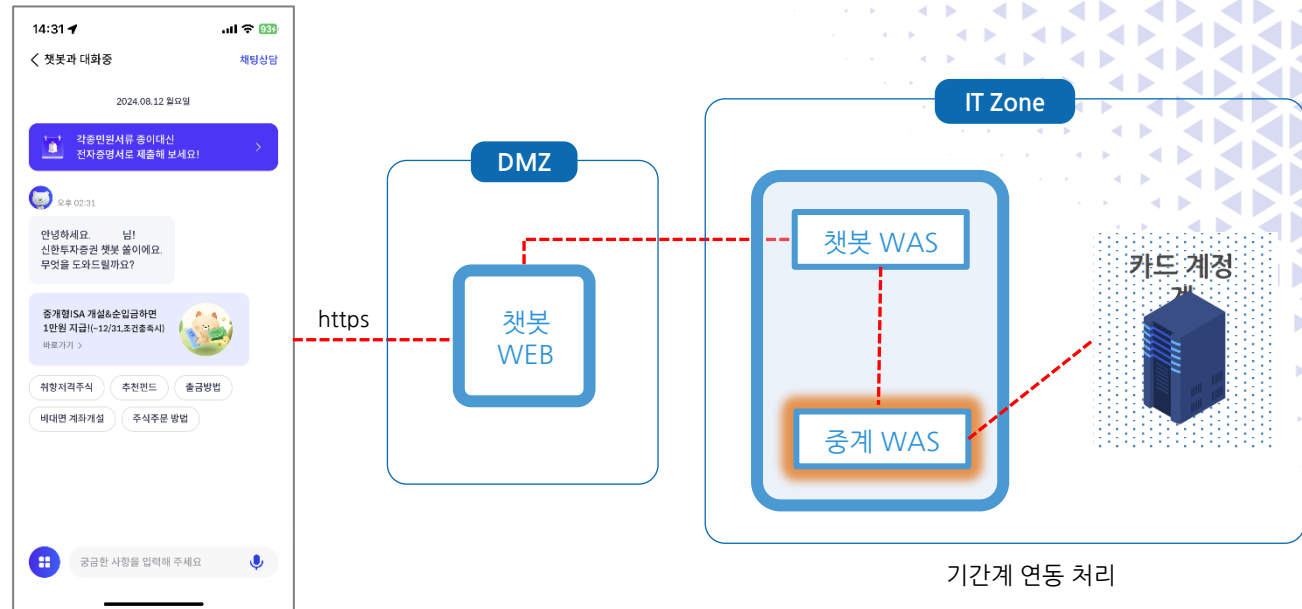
14:31
93
챗봇과 대화중
채팅상담
2024.08.12 월요일
각종민원서류 종이대신 전자증명서로 제출해 보세요!
오후 02:31
안녕하세요. 님! 신한투자증권 챗봇 쏠이에요. 무엇을 도와드릴까요?
중개형ISA 개설&순입금하면 1만원 지급!(~12/31,조건충족시)
바로가기 >
취향저격주식
추천펀드
출금방법
비대면 계좌개설
주식주문 방법
궁금한 사항을 입력해 주세요

https

DMZ
챗봇 WEB

IT Zone
챗봇 WAS
중계 WAS

카드 계정 계

기간계 연동 처리